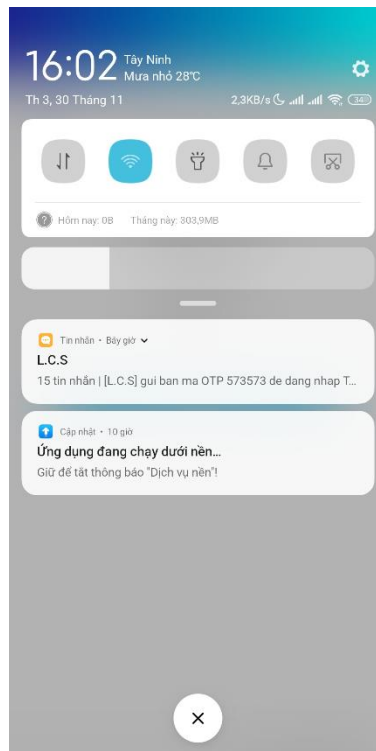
16:02 Tây Ninh
Mưa nhỏ 28℃

Th 3, 30 Tháng 11

2,3KB/s 34

Hôm nay: 0B Tháng này: 303,9MB

Tin nhắn • Bây giờ
L.C.S
15 tin nhắn | [L.C.S] gui ban ma OTP 573573 de dang nhap T...

Cập nhật • 10 giờ
Ứng dụng đang chạy dưới nền...
Giữ để tắt thông báo "Dịch vụ nền"!